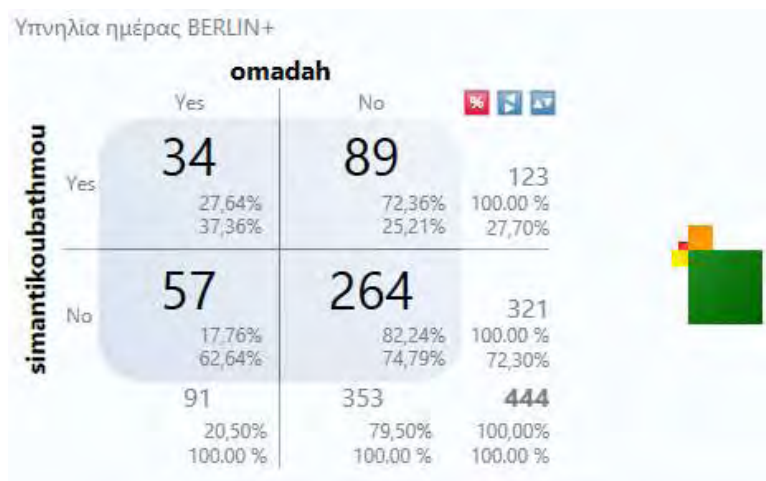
Υπνηλία ημέρας BERLIN+

omadah

simantikoubathmou

|  | Yes | No |  |
|---|---|---|---|
| Yes | 34<br>27,64%<br>37,36% | 89<br>72,36%<br>25,21% | 123<br>100.00 %<br>27,70% |
| No | 57<br>17,76%<br>62,64% | 264<br>82,24%<br>74,79% | 321<br>100.00 %<br>72,30% |
|  | 91<br>20,50%<br>100.00 % | 353<br>79,50%<br>100,00 % | **444**<br>100,00%<br>100.00 % |

%